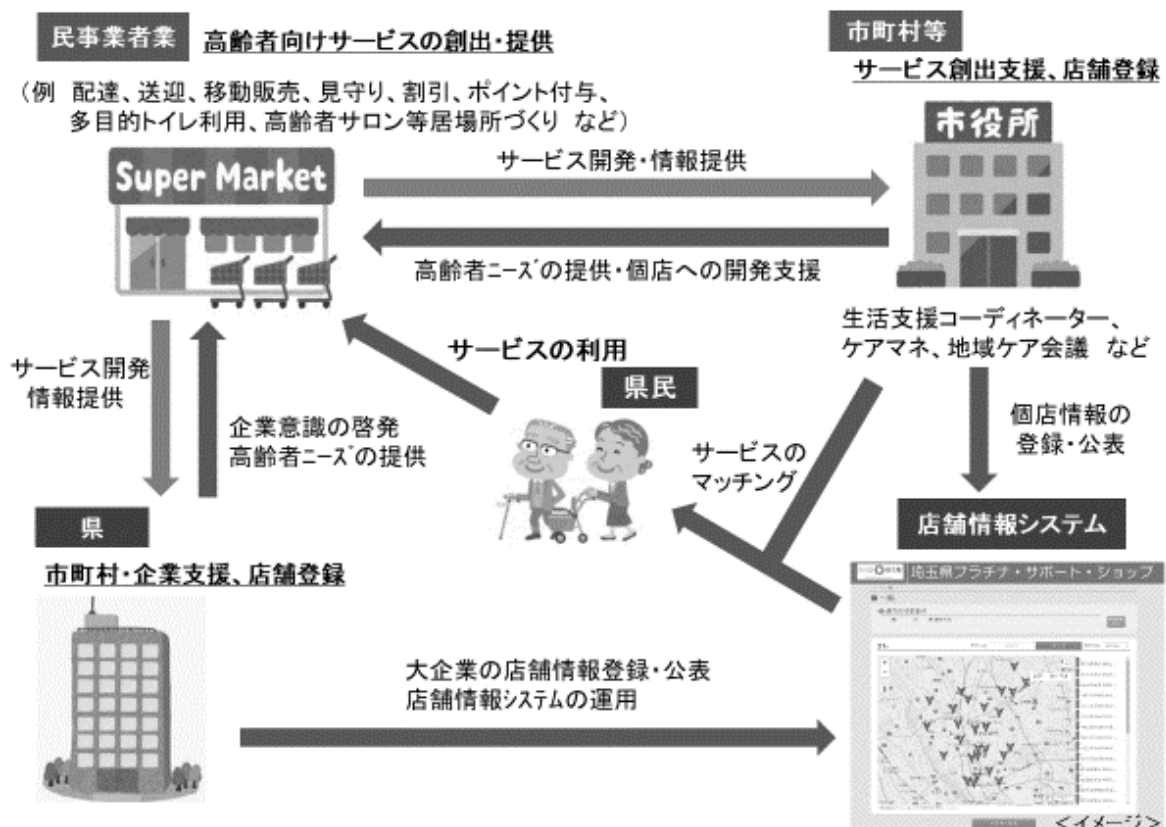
民事業者業 高齢者向けサービスの創出・提供

（例 配達、送迎、移動販売、見守り、割引、ポイント付与、多目的トイレ利用、高齢者サロン等居場所づくり など）

Super Market

市町村等

サービス創出支援、店舗登録

市役所

サービス開発・情報提供

高齢者ニーズの提供・個店への開発支援

生活支援コーディネーター、ケアマネ、地域ケア会議 など

サービスの利用

県民

サービス開発 情報提供

企業意識の啓発 高齢者ニーズの提供

サービスのマッチング

個店情報の登録・公表

県

店舗情報システム

市町村・企業支援、店舗登録

埼玉県プラチナ・サポート・ショップ

大企業の店舗情報登録・公表 店舗情報システムの運用

＜イメージ＞